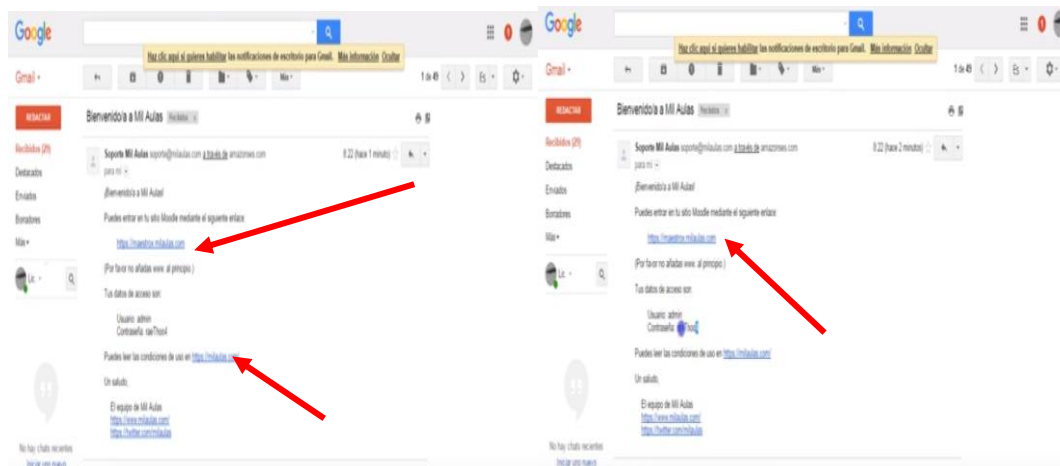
Google

Haz clic aquí si quieres habilitar las notificaciones de escritorio para Gmail. Más información Ocultar

Gmail ▾

Más ▾

1 de 45

REDACTAR

Recibidos (20)
Destacados
Enviados
Borradores
Más ▾

Bienvenido/a a Mil Aulas Recibidos x

Soporte Mil Aulas soporte@milaulas.com a través de amazonses.com
para mí ▾

8:22 (hace 1 minuto)

¡Bienvenido/a a Mil Aulas!

Puedes entrar en tu sitio Moodle mediante el siguiente enlace:

https://maestrox.milaulas.com

(Por favor no añadas www. al principio.)

Tus datos de acceso son:

Usuario: admin
Contraseña: rae7hoo4

Puedes leer las condiciones de uso en https://milaulas.com/

Un saludo,

El equipo de Mil Aulas
https://www.milaulas.com/
https://twitter.com/milaulas

No hay chats recientes
Iniciar uno nuevo

Google

Haz clic aquí si quieres habilitar las notificaciones de escritorio para Gmail. Más información Ocultar

Gmail ▾

Más ▾

1 de 45

REDACTAR

Recibidos (20)
Destacados
Enviados
Borradores
Más ▾

Bienvenido/a a Mil Aulas Recibidos x

Soporte Mil Aulas soporte@milaulas.com a través de amazonses.com
para mí ▾

8:22 (hace 2 minutos)

¡Bienvenido/a a Mil Aulas!

Puedes entrar en tu sitio Moodle mediante el siguiente enlace:

https://maestrox.milaulas.com

(Por favor no añadas www. al principio.)

Tus datos de acceso son:

Usuario: admin
Contraseña: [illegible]7hoo4

Puedes leer las condiciones de uso en https://milaulas.com/

Un saludo,

El equipo de Mil Aulas
https://www.milaulas.com/
https://twitter.com/milaulas

No hay chats recientes
Iniciar uno nuevo